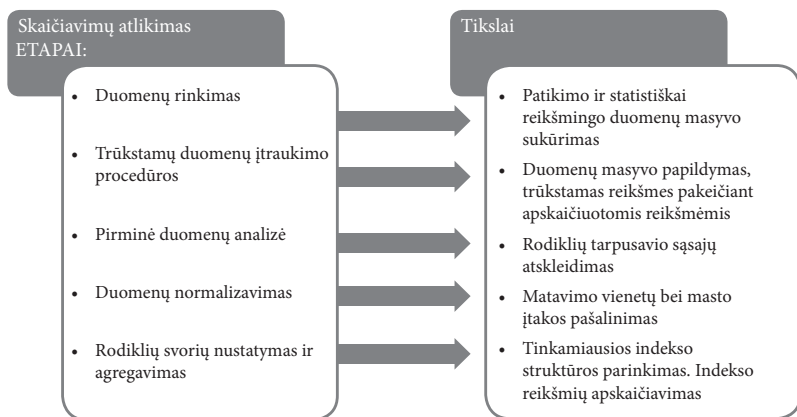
Skaičiavimų atlikimas ETAPAI:

- Duomenų rinkimas
- Trūkstamų duomenų įtraukimo procedūros
- Pirminė duomenų analizė
- Duomenų normalizavimas
- Rodiklių svorių nustatymas ir agregavimas

Tikslai

- Patikimo ir statistiškai reikšmingo duomenų masyvo sukūrimas
- Duomenų masyvo papildymas, trūkstamas reikšmes pakeičiant apskaičiuotomis reikšmėmis
- Rodiklių tarpusavio sąsajų atskleidimas
- Matavimo vienetų bei masto įtakos pašalinimas
- Tinkamiausios indekso struktūros parinkimas. Indekso reikšmių apskaičiavimas